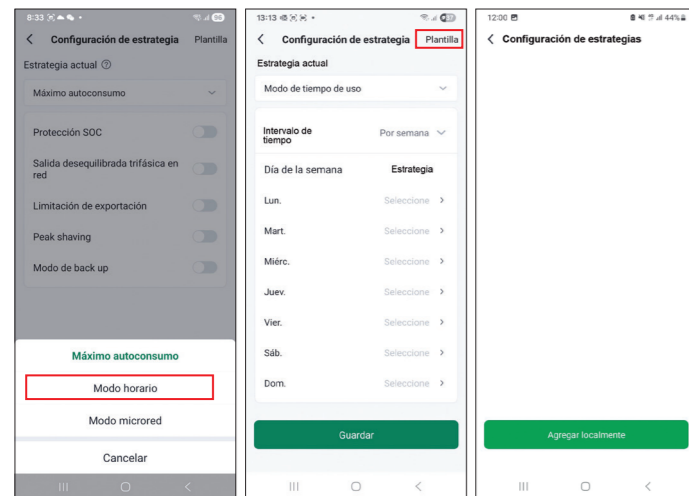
8:33
Configuración de estrategia Plantilla
Estrategia actual
Máximo autoconsumo
Protección SOC
Salida desequilibrada trifásica en red
Limitación de exportación
Peak shaving
Modo de back up
Máximo autoconsumo
Modo horario
Modo microred
Cancelar

13:13
Configuración de estrategia Plantilla
Estrategia actual
Modo de tiempo de uso
Intervalo de tiempo Por semana
Día de la semana Estrategia
Lun. Seleccione
Mart. Seleccione
Miérc. Seleccione
Juev. Seleccione
Vier. Seleccione
Sáb. Seleccione
Dom. Seleccione
Guardar

12:00 44%
Configuración de estrategias
Agregar localmente